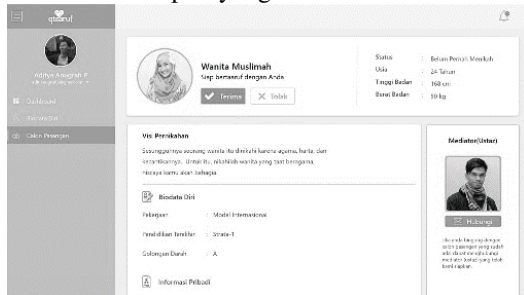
qtaaruf

Adifya Anugrah P.

Dashboard

Calon Pasangan

Wanita Muslimah

Siap bertaaruf dengan Anda

Terima

Tolak

Status : Belum Pernah Menikah

Usia : 24 Tahun

Tinggi Badan : 168 cm

Berat Badan : 50 kg

Visi Pernikahan

Sesungguhnya seorang wanita itu dinikahi karena agama, harta, dan kecantikannya. Untuk itu, nikahilah wanita yang taat beragama, niscaya kamu akan bahagia.

Biodata Diri

Pekerjaan : Model Internasional

Pendidikan Terakhir : Strata-1

Golongan Darah : A

Informasi Pribadi

Mediator(Ustad)

Hubungi

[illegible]